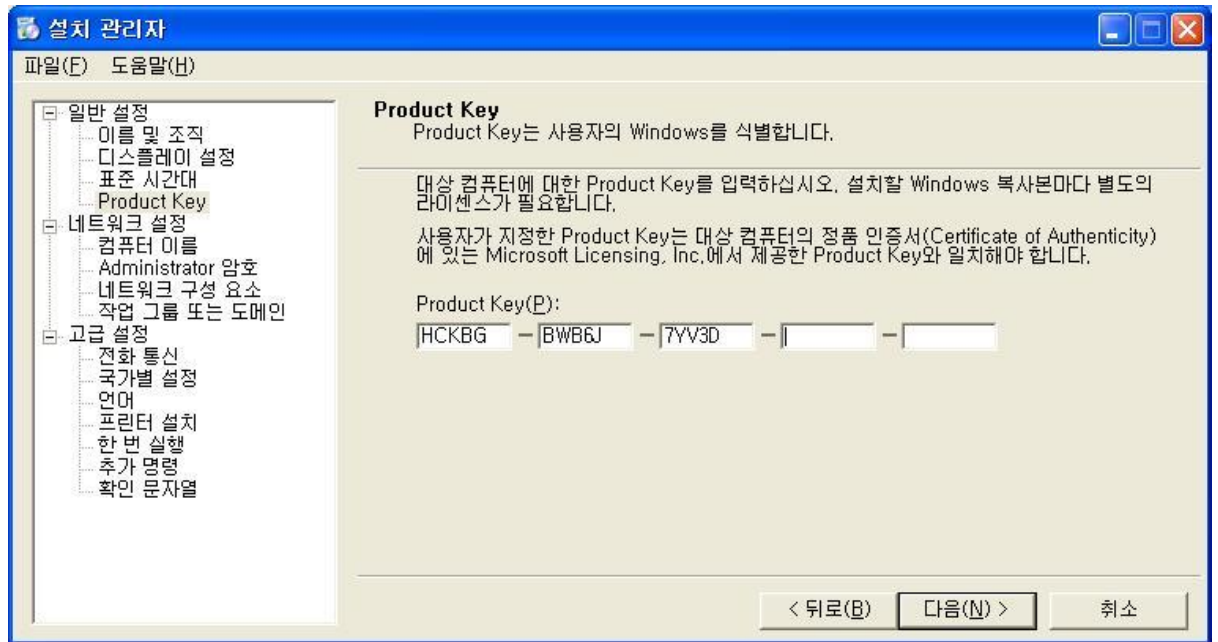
설치 관리자

파일(F) 도움말(H)

일반 설정
이름 및 조직
디스플레이 설정
표준 시간대
Product Key
네트워크 설정
컴퓨터 이름
Administrator 암호
네트워크 구성 요소
작업 그룹 또는 도메인
고급 설정
전화 통신
국가별 설정
언어
프린터 설치
한 번 실행
추가 명령
확인 문자열

Product Key
Product Key는 사용자의 Windows를 식별합니다.

대상 컴퓨터에 대한 Product Key를 입력하십시오. 설치할 Windows 복사본마다 별도의 라이센스가 필요합니다.

사용자가 지정한 Product Key는 대상 컴퓨터의 정품 인증서(Certificate of Authenticity)에 있는 Microsoft Licensing, Inc.에서 제공한 Product Key와 일치해야 합니다.

Product Key(P):
HCKBG – BWB6J – 7YV3D – –

< 뒤로(B) 다음(N) > 취소